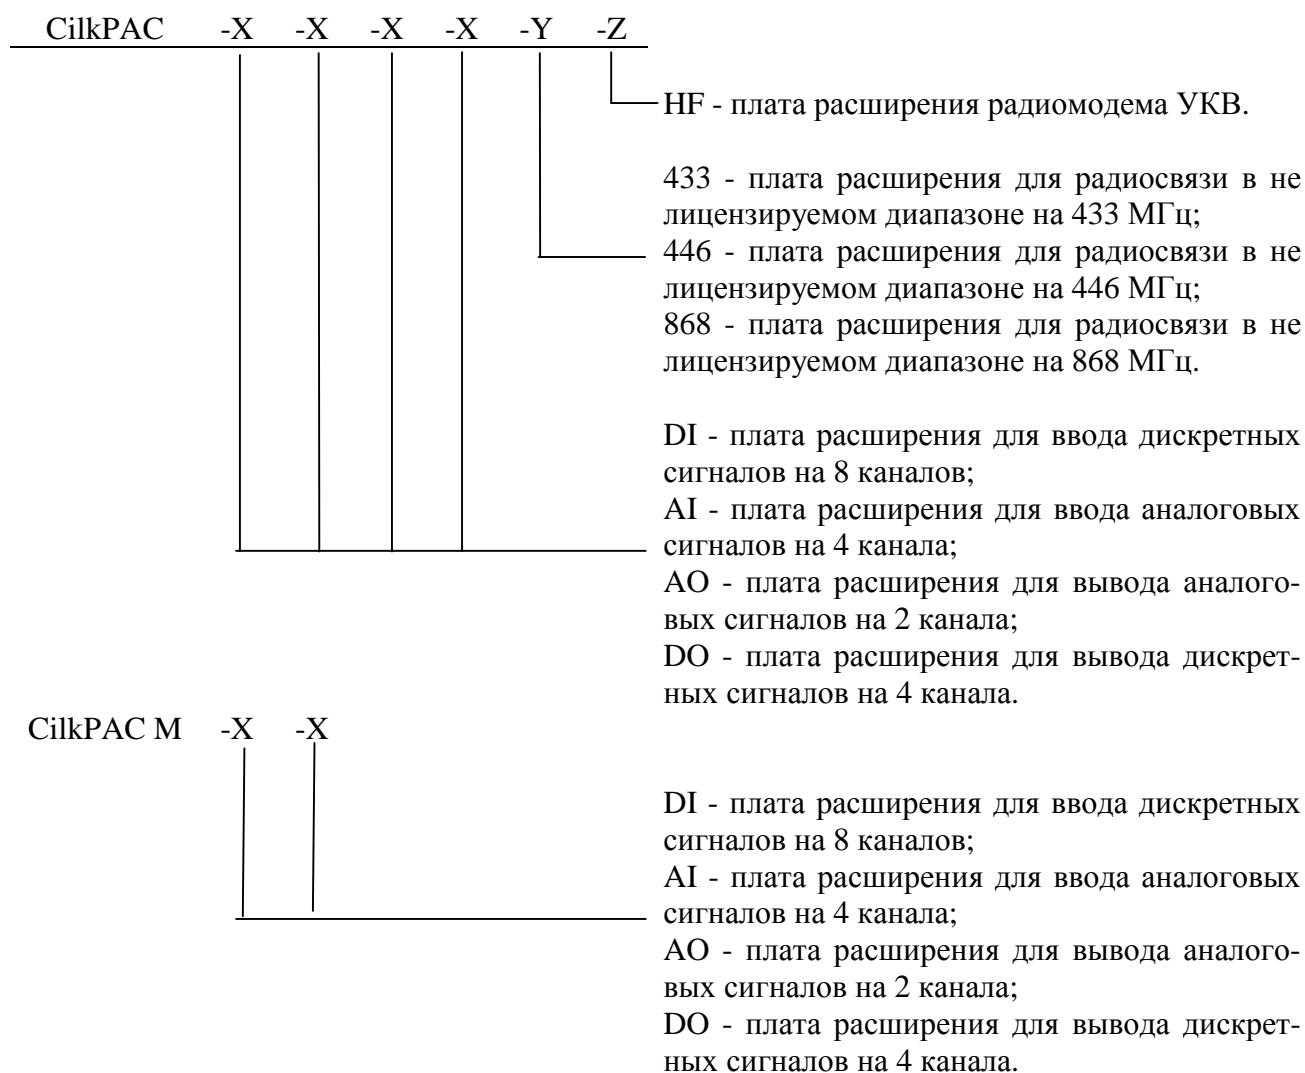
CilkPAC -X -X -X -X -Y -Z

HF - плата расширения радиомодема УКВ.

433 - плата расширения для радиосвязи в не лицензируемом диапазоне на 433 МГц;
446 - плата расширения для радиосвязи в не лицензируемом диапазоне на 446 МГц;
868 - плата расширения для радиосвязи в не лицензируемом диапазоне на 868 МГц.

DI - плата расширения для ввода дискретных сигналов на 8 каналов;
AI - плата расширения для ввода аналоговых сигналов на 4 канала;
AO - плата расширения для вывода аналоговых сигналов на 2 канала;
DO - плата расширения для вывода дискретных сигналов на 4 канала.

CilkPAC M -X -X

DI - плата расширения для ввода дискретных сигналов на 8 каналов;
AI - плата расширения для ввода аналоговых сигналов на 4 канала;
AO - плата расширения для вывода аналоговых сигналов на 2 канала;
DO - плата расширения для вывода дискретных сигналов на 4 канала.